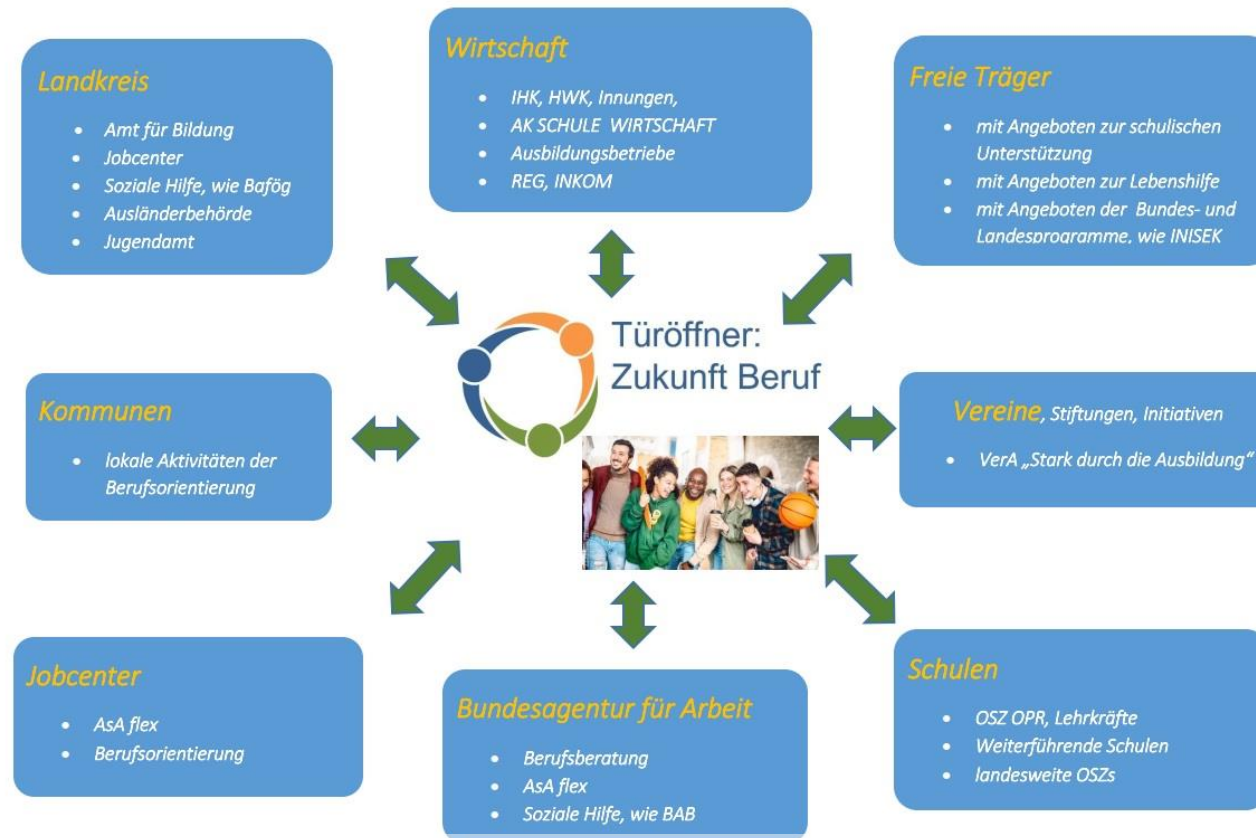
Landkreis

- Amt für Bildung
- Jobcenter
- Soziale Hilfe, wie Bafög
- Ausländerbehörde
- Jugendamt

Wirtschaft

- IHK, HWK, Innungen,
- AK SCHULE WIRTSCHAFT
- Ausbildungsbetriebe
- REG, INKOM

Freie Träger

- mit Angeboten zur schulischen Unterstützung
- mit Angeboten zur Lebenshilfe
- mit Angeboten der Bundes- und Landesprogramme, wie INISEK

Türöffner: Zukunft Beruf

Kommunen

- lokale Aktivitäten der Berufsorientierung

Vereine, Stiftungen, Initiativen

- VerA „Stark durch die Ausbildung"

Jobcenter

- AsA flex
- Berufsorientierung

Bundesagentur für Arbeit

- Berufsberatung
- AsA flex
- Soziale Hilfe, wie BAB

Schulen

- OSZ OPR, Lehrkräfte
- Weiterführende Schulen
- landesweite OSZs